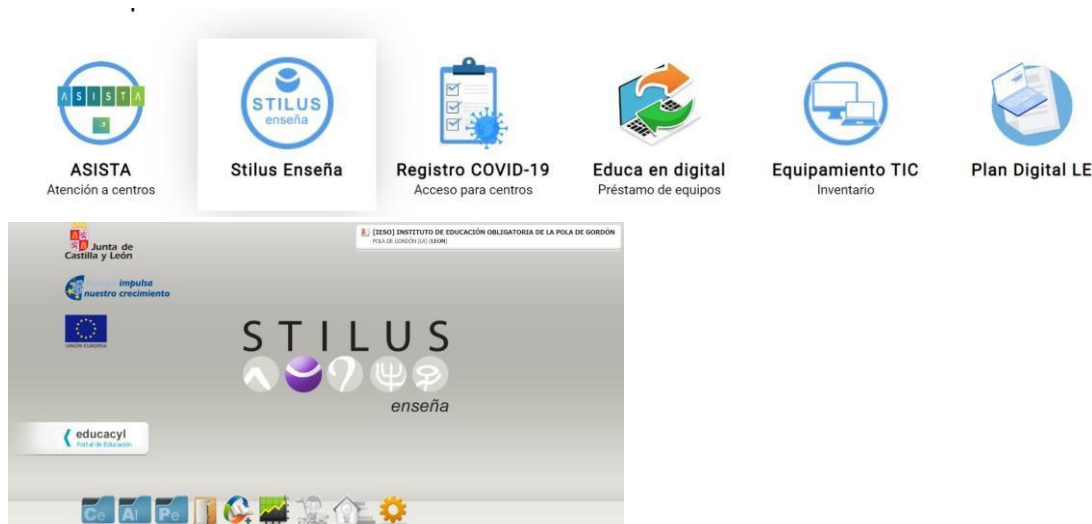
ASISTA

STILUS enseña

ASISTA
Atención a centros

Stilus Enseña

Registro COVID-19
Acceso para centros

Educa en digital
Préstamo de equipos

Equipamiento TIC
Inventario

Plan Digital LE

Junta de Castilla y León

impulso nuestro crecimiento

UNIÓN EUROPEA

[IESO] INSTITUTO DE EDUCACIÓN OBLIGATORIA DE LA POLA DE GORDÓN
POLA DE GORDÓN (LA) (LEÓN)

STILUS
enseña

educacyl
Portal de Educación

Ce Al Pe